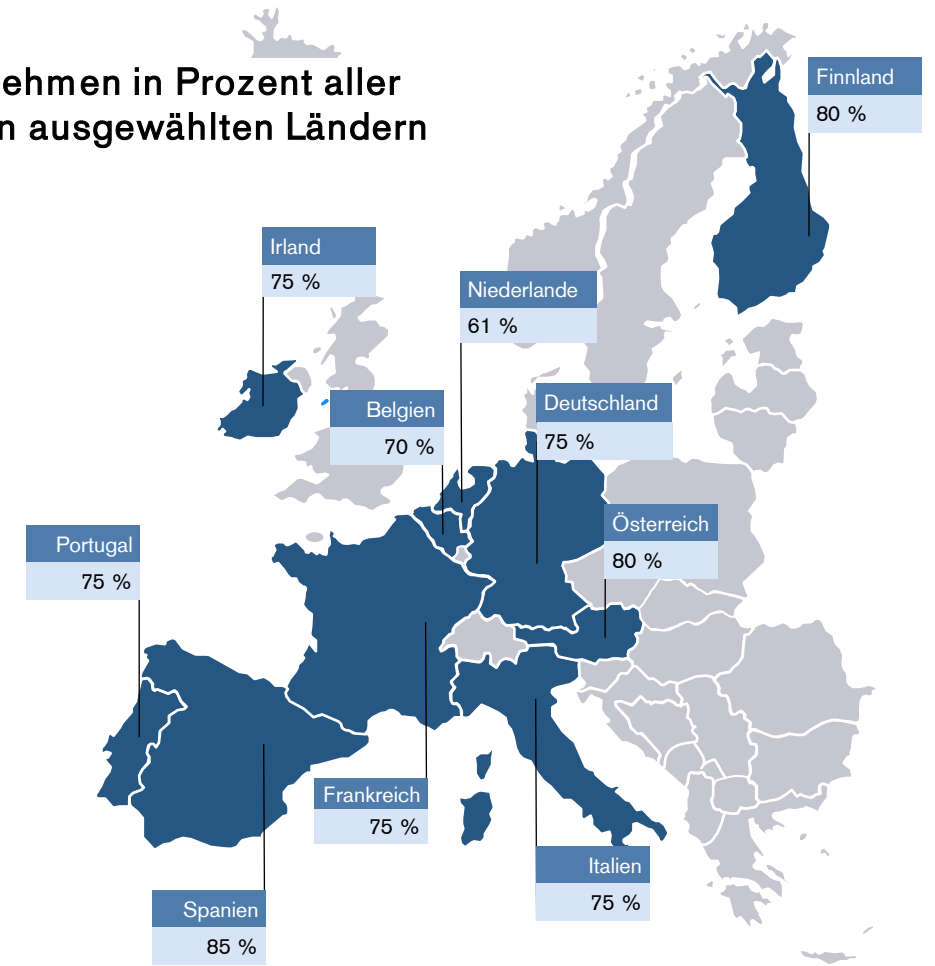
ehmen in Prozent aller
n ausgewählten Ländern

Finnland
80 %

Irland
75 %

Niederlande
61 %

Belgien
70 %

Deutschland
75 %

Österreich
80 %

Portugal
75 %

Frankreich
75 %

Italien
75 %

Spanien
85 %